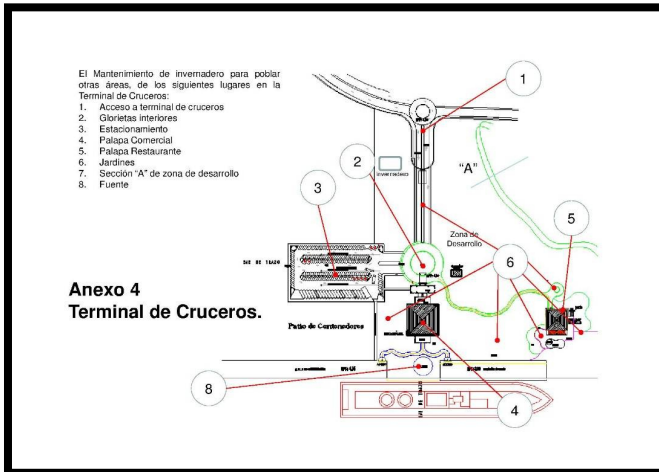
El Mantenimiento de invernadero para poblar otras áreas, de los siguientes lugares en la Terminal de Cruceros:
1. Acceso a terminal de cruceros
2. Glorietas interiores
3. Estacionamiento
4. Palapa Comercial
5. Palapa Restaurante
6. Jardines
7. Sección "A" de zona de desarrollo
8. Fuente

Anexo 4
Terminal de Cruceros.

1

2

3

"A"

Zona de Desarrollo

5

6

Patio de Contenedores

8

4